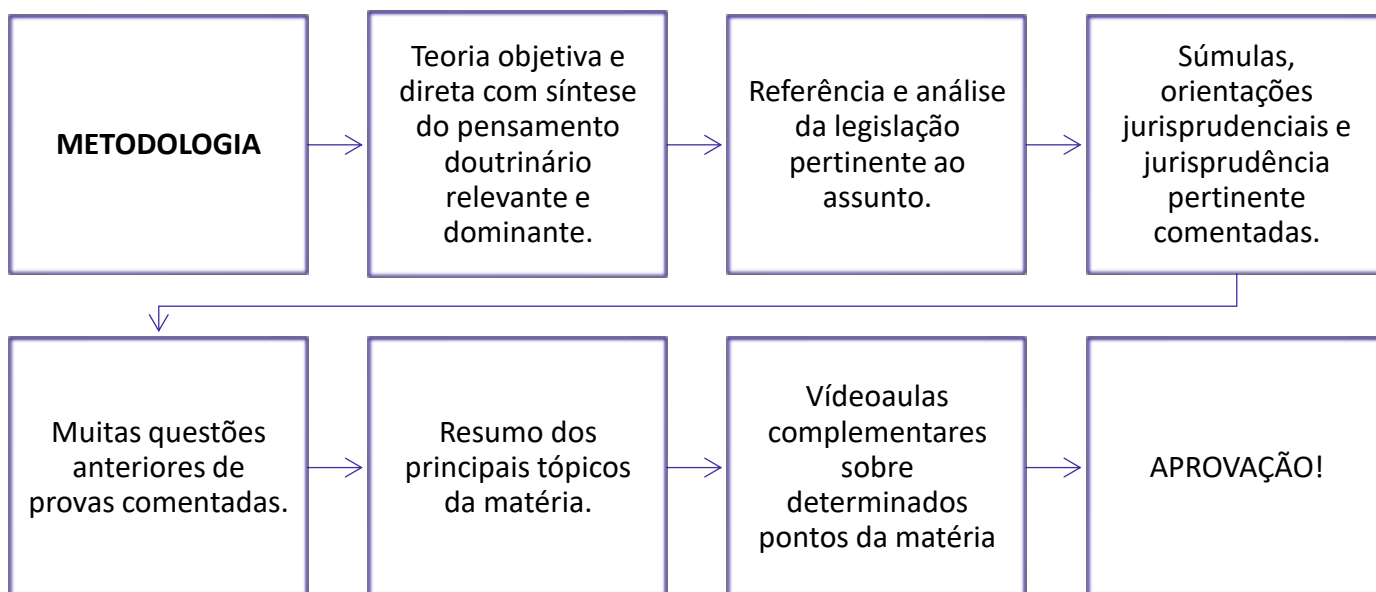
METODOLOGIA

Teoria objetiva e direta com síntese do pensamento doutrinário relevante e dominante.

Referência e análise da legislação pertinente ao assunto.

Súmulas, orientações jurisprudenciais e jurisprudência pertinente comentadas.

Muitas questões anteriores de provas comentadas.

Resumo dos principais tópicos da matéria.

Vídeoaulas complementares sobre determinados pontos da matéria

APROVAÇÃO!